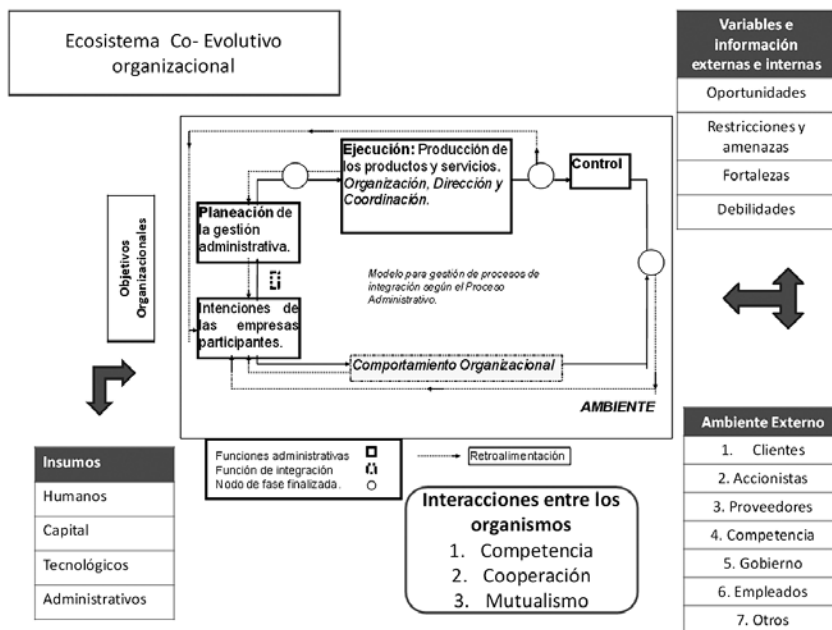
Ecosistema Co- Evolutivo organizacional

Variables e información externas e internas

Oportunidades

Restricciones y amenazas

Fortalezas

Debilidades

Objetivos Organizacionales

Ejecución: Producción de los productos y servicios. Organización, Dirección y Coordinación.

Control

Planeación de la gestión administrativa.

Modelo para gestión de procesos de integración según el Proceso Administrativo.

Intenciones de las empresas participantes.

Comportamiento Organizacional

AMBIENTE

Funciones administrativas
Función de integración
Nodo de fase finalizada.

Retroalimentación

| Insumos |
|---|
| Humanos |
| Capital |
| Tecnológicos |
| Administrativos |

Interacciones entre los organismos
1. Competencia
2. Cooperación
3. Mutualismo

| Ambiente Externo |
|---|
| 1. Clientes |
| 2. Accionistas |
| 3. Proveedores |
| 4. Competencia |
| 5. Gobierno |
| 6. Empleados |
| 7. Otros |